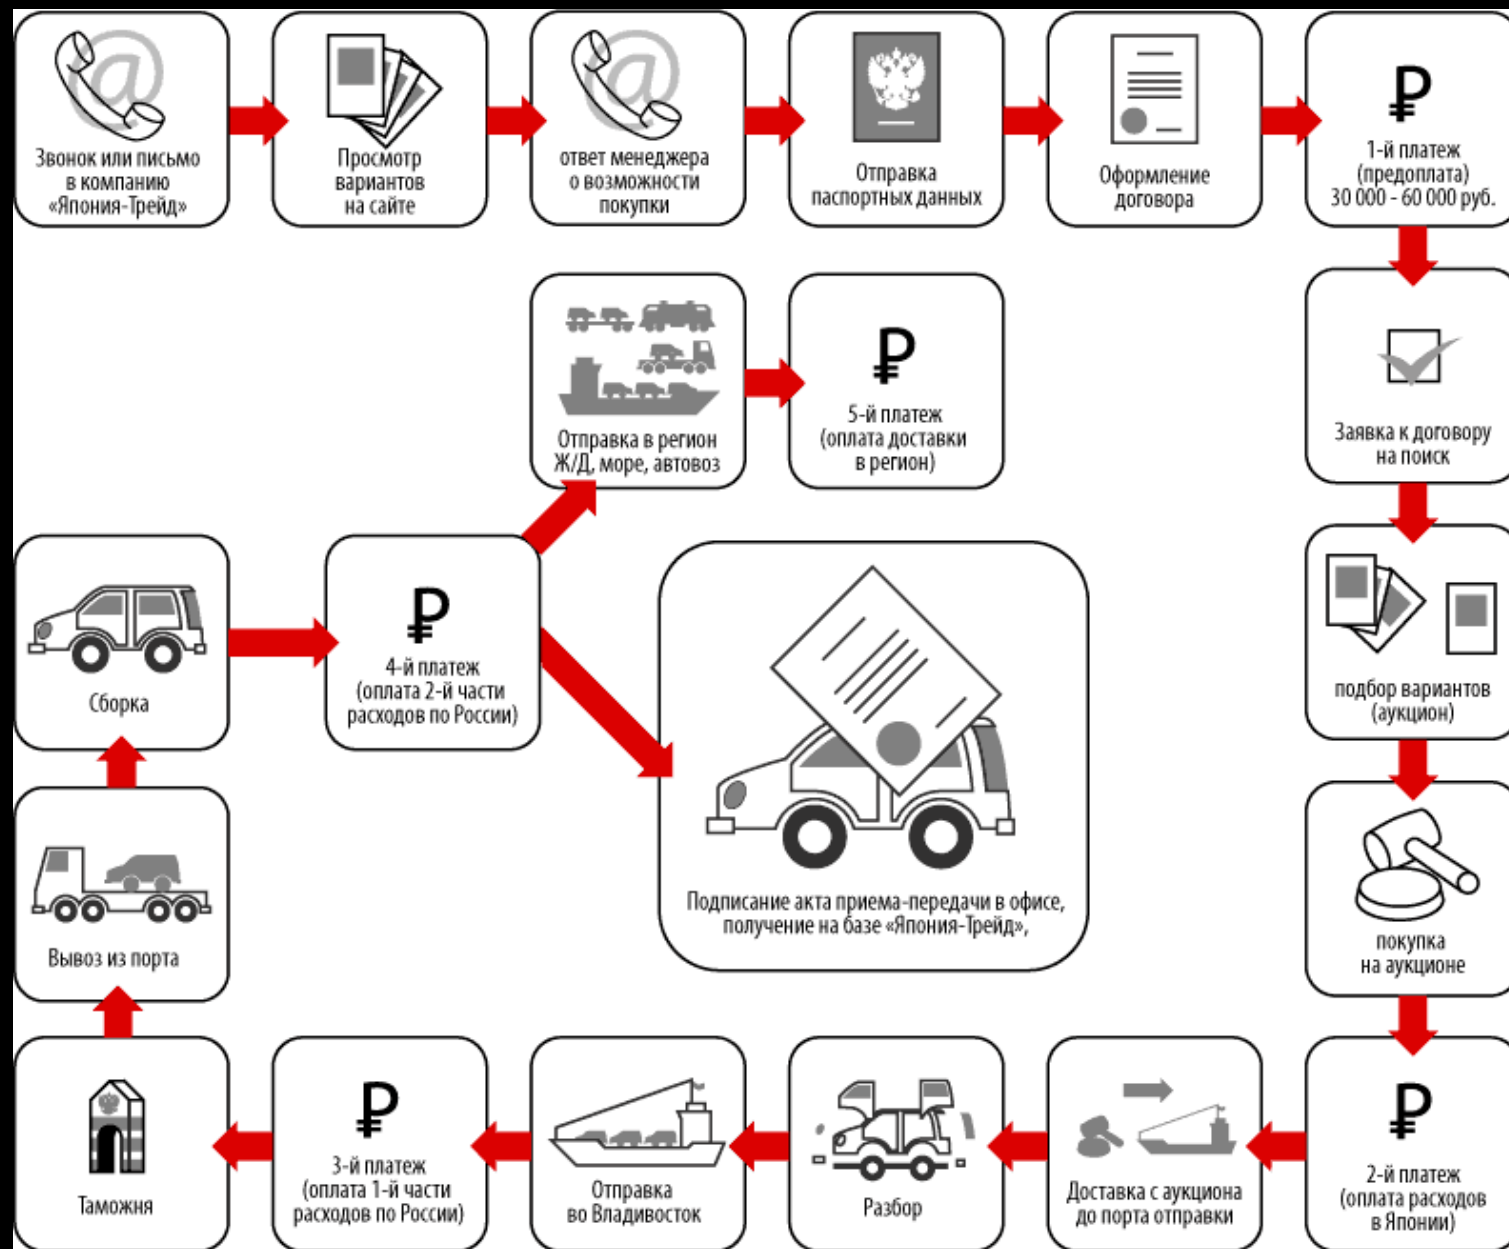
Звонок или письмо в компанию «Япония-Трейд»

Просмотр вариантов на сайте

ответ менеджера о возможности покупки

Отправка паспортных данных

Оформление договора

₽
1-й платеж (предоплата) 30 000 - 60 000 руб.

Заявка к договору на поиск

подбор вариантов (аукцион)

покупка на аукционе

₽
2-й платеж (оплата расходов в Японии)

Доставка с аукциона до порта отправки

Разбор

Отправка во Владивосток

₽
3-й платеж (оплата 1-й части расходов по России)

Таможня

Вывоз из порта

Сборка

₽
4-й платеж (оплата 2-й части расходов по России)

Отправка в регион Ж/Д, море, автовоз

₽
5-й платеж (оплата доставки в регион)

Подписание акта приема-передачи в офисе, получение на базе «Япония-Трейд»,